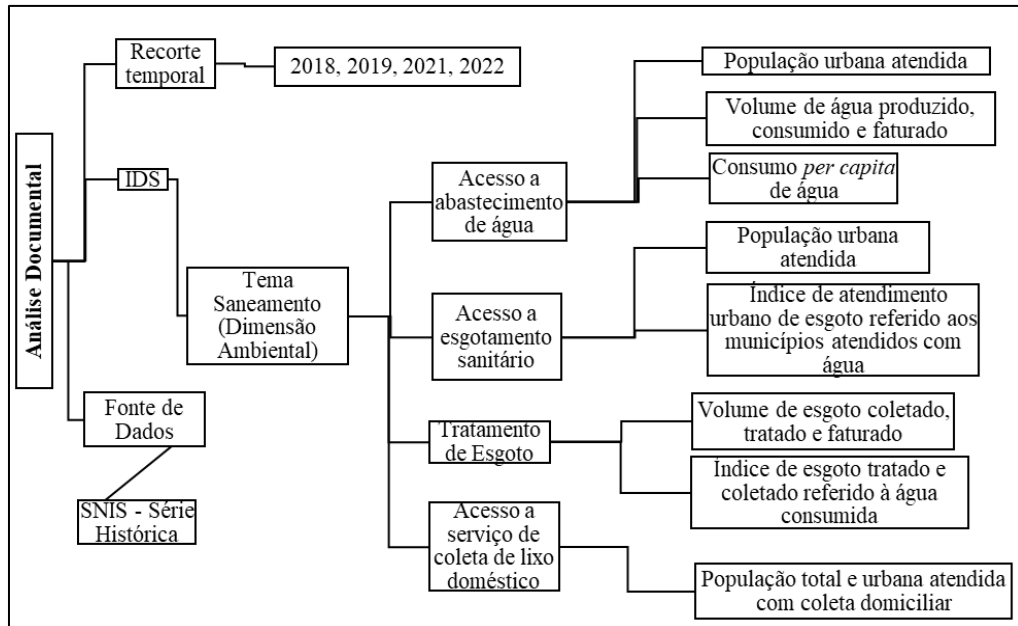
Análise Documental

Recorte temporal

2018, 2019, 2021, 2022

IDS

Tema Saneamento (Dimensão Ambiental)

Acesso a abastecimento de água

População urbana atendida

Volume de água produzido, consumido e faturado

Consumo *per capita* de água

Acesso a esgotamento sanitário

População urbana atendida

Índice de atendimento urbano de esgoto referido aos municípios atendidos com água

Tratamento de Esgoto

Volume de esgoto coletado, tratado e faturado

Índice de esgoto tratado e coletado referido à água consumida

Acesso a serviço de coleta de lixo doméstico

População total e urbana atendida com coleta domiciliar

Fonte de Dados

SNIS - Série Histórica